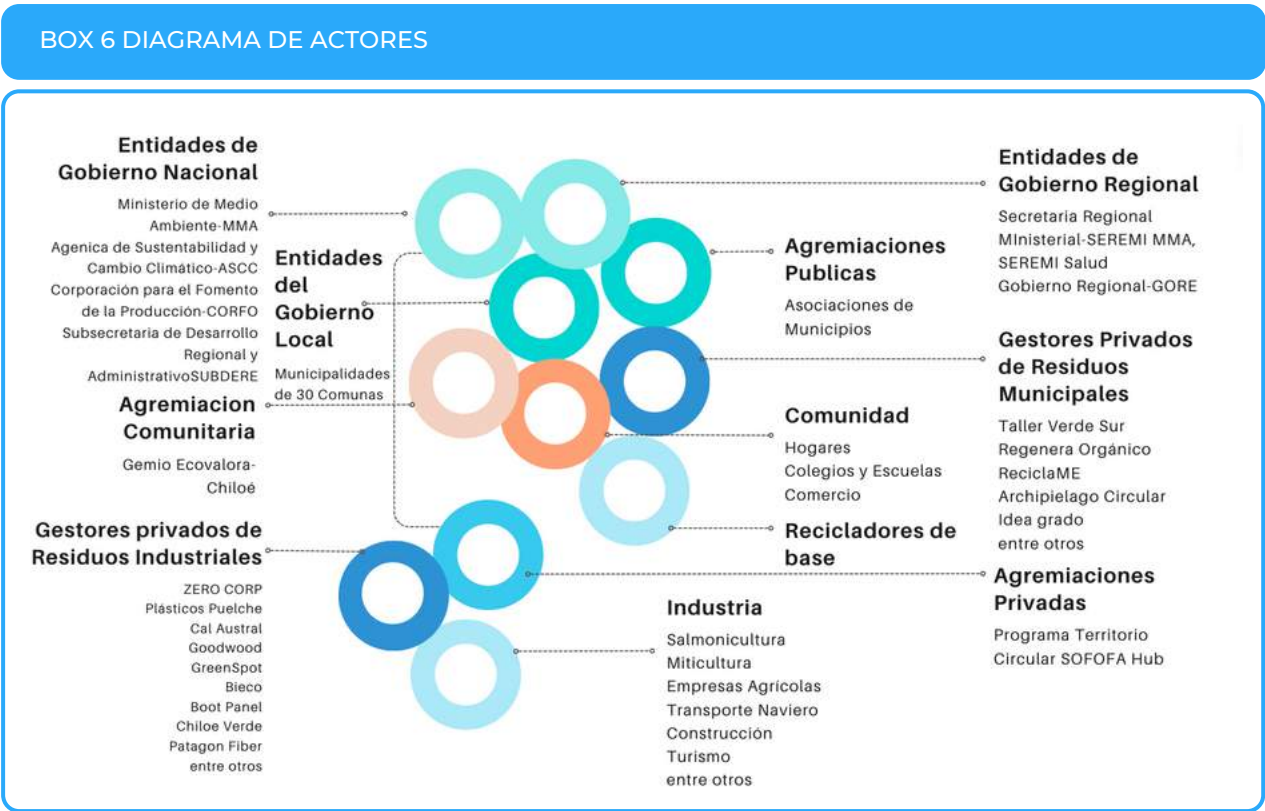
BOX 6 DIAGRAMA DE ACTORES

Entidades de Gobierno Nacional

Ministerio de Medio Ambiente-MMA
Agenica de Sustentabilidad y Cambio Climático-ASCC
Corporación para el Fomento de la Producción-CORFO
Subsecretaria de Desarrollo Regional y AdministrativoSUBDERE

Entidades del Gobierno Local

Municipalidades de 30 Comunas

Agremiacion Comunitaria

Gemio Ecovalora-Chiloé

Gestores privados de Residuos Industriales

ZERO CORP
Plásticos Puelche
Cal Austral
Goodwood
GreenSpot
Bieco
Boot Panel
Chiloe Verde
Patagon Fiber
entre otros

Entidades de Gobierno Regional

Secretaria Regional MInisterial-SEREMI MMA, SEREMI Salud
Gobierno Regional-GORE

Agremiaciones Publicas

Asociaciones de Municipios

Gestores Privados de Residuos Municipales

Taller Verde Sur
Regenera Orgánico
ReciclaME
Archipielago Circular
Idea grado
entre otros

Comunidad

Hogares
Colegios y Escuelas
Comercio

Recicladores de base

Agremiaciones Privadas

Programa Territorio Circular SOFOFA Hub

Industria

Salmonicultura
Miticultura
Empresas Agrícolas
Transporte Naviero
Construcción
Turismo
entre otros